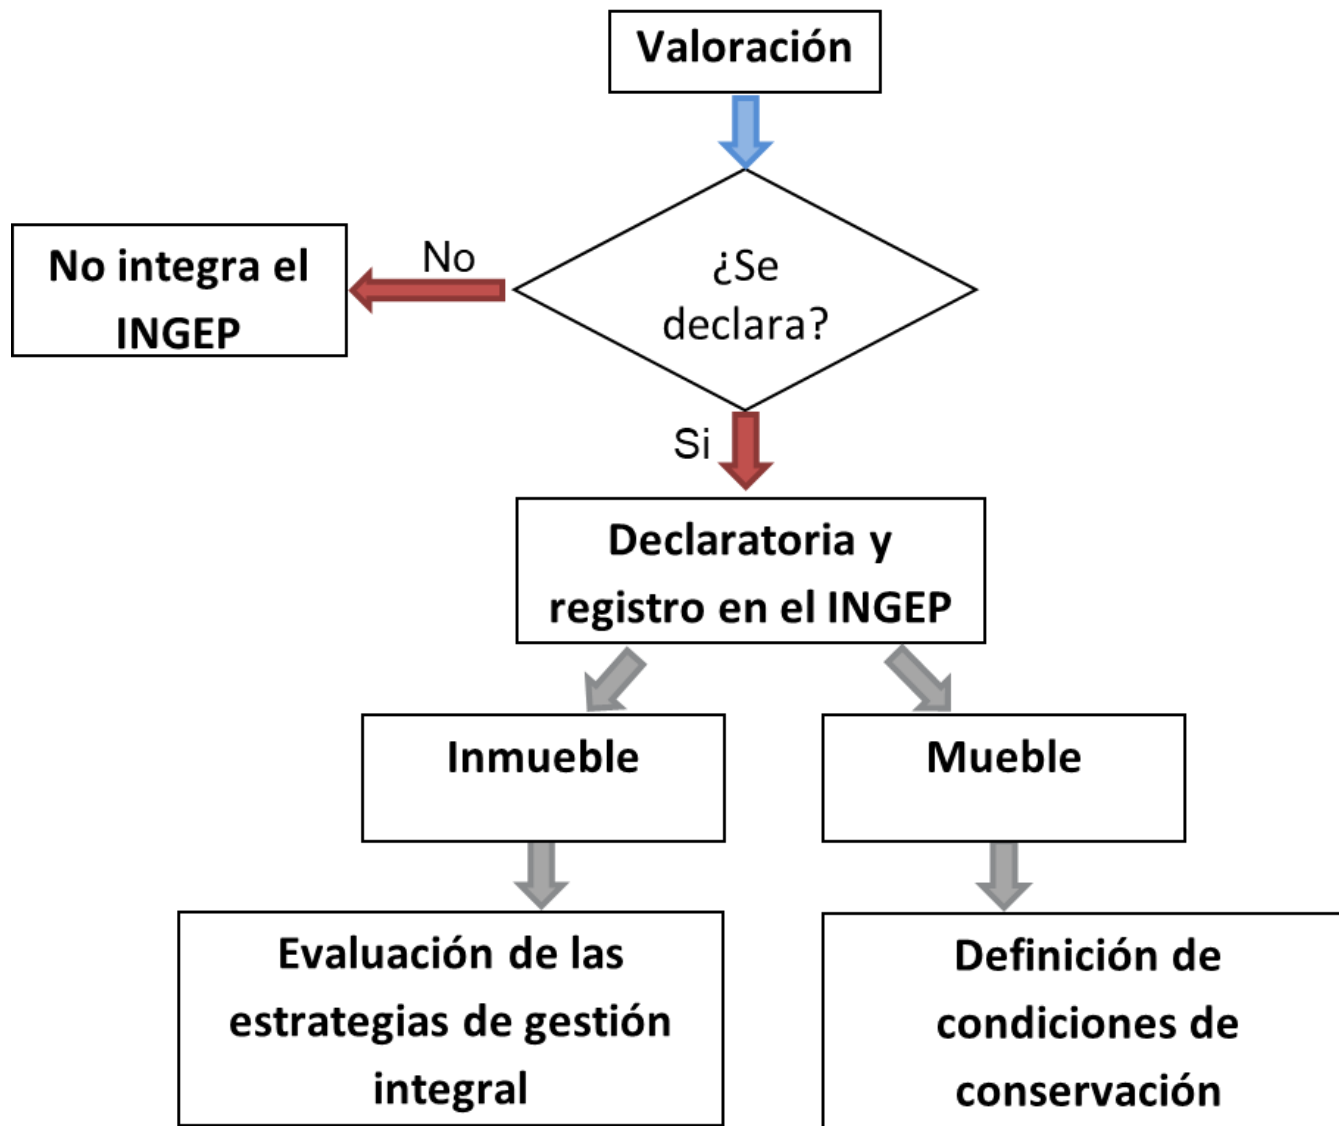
Valoración

¿Se declara?

No

No integra el INGEP

Si

Declaratoria y registro en el INGEP

Inmueble

Mueble

Evaluación de las estrategias de gestión integral

Definición de condiciones de conservación